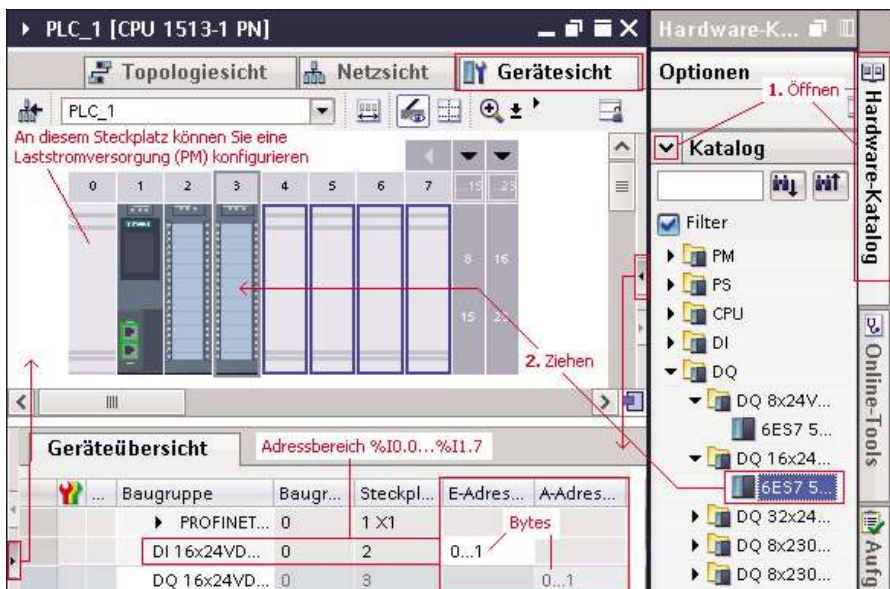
PLC_1 [CPU 1513-1 PN]

Topologiesicht Netzsicht Gerätesicht

PLC_1

An diesem Steckplatz können Sie eine Laststromversorgung (PM) konfigurieren

0 1 2 3 4 5 6 7 ...15 ...23

8 16

15 23

2. Ziehen

Hardware-K...

Optionen

1. Öffnen

Katalog

Filter

PM
PS
CPU
DI
DQ
DQ 8x24V...
6ES7 5...
DQ 16x24...
6ES7 5...
DQ 32x24...
DQ 8x230...
DQ 8x230...

Hardware-Katalog

Online-Tools

Aufg

Geräteübersicht

Adressbereich %I0.0...%I1.7

| ... | Baugruppe | Baugr... | Steckpl... | E-Adres... | A-Adres... |
|---|---|---|---|---|---|
| | PROFINET... | 0 | 1 X1 | | |
| | DI 16x24VD... | 0 | 2 | 0...1 | |
| | DQ 16x24VD... | 0 | 3 | | 0...1 |

Bytes